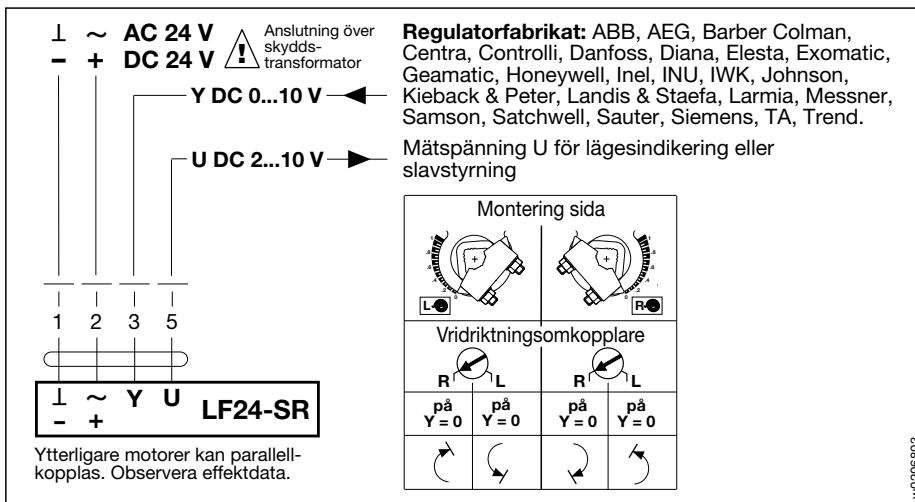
⊥ ~ AC 24 V
– + DC 24 V

Anslutning över skydds-transformator

Y DC 0...10 V

U DC 2...10 V

Regulatorfabrikat: ABB, AEG, Barber Colman, Centra, Controlli, Danfoss, Diana, Elesta, Exomatic, Geamatic, Honeywell, Inel, INU, IWK, Johnson, Kieback & Peter, Landis & Staefa, Larmia, Messner, Samson, Satchwell, Sauter, Siemens, TA, Trend.

Mätspänning U för lägesindikering eller slavstyrning

Montering sida

L

R

Vridriktningsomkopplare

R L R L

| på Y = 0 | på Y = 0 | på Y = 0 | på Y = 0 |
|---|---|---|---|

1 2 3 5

⊥ ~ Y U
– +
LF24-SR

Ytterligare motorer kan parallellkopplas. Observera effektdata.

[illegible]